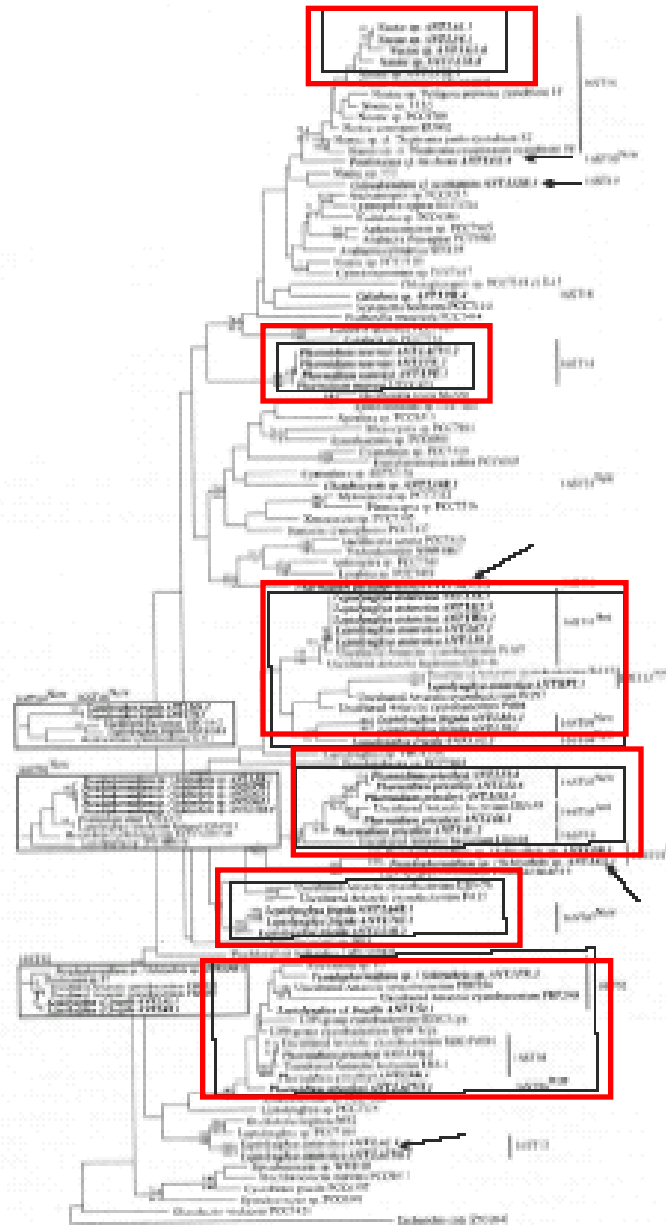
Nostoc sp. ANT.L61.1
Nostoc sp. ANT.L65.1
Nostoc sp. ANT.L52.4
Nostoc sp. ANT.L52.6
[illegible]
Leptolyngbya antarctica ANT.LH52.2
Leptolyngbya antarctica ANT.LH53.1
Phormidium priestleyi ANT.L52.4
Phormidium priestleyi ANT.L52.6
Uncultured Antarctic cyanobacterium
Leptolyngbya frigida ANT.L53.1
Phormidium priestleyi ANT.L61.2
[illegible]
Escherichia coli